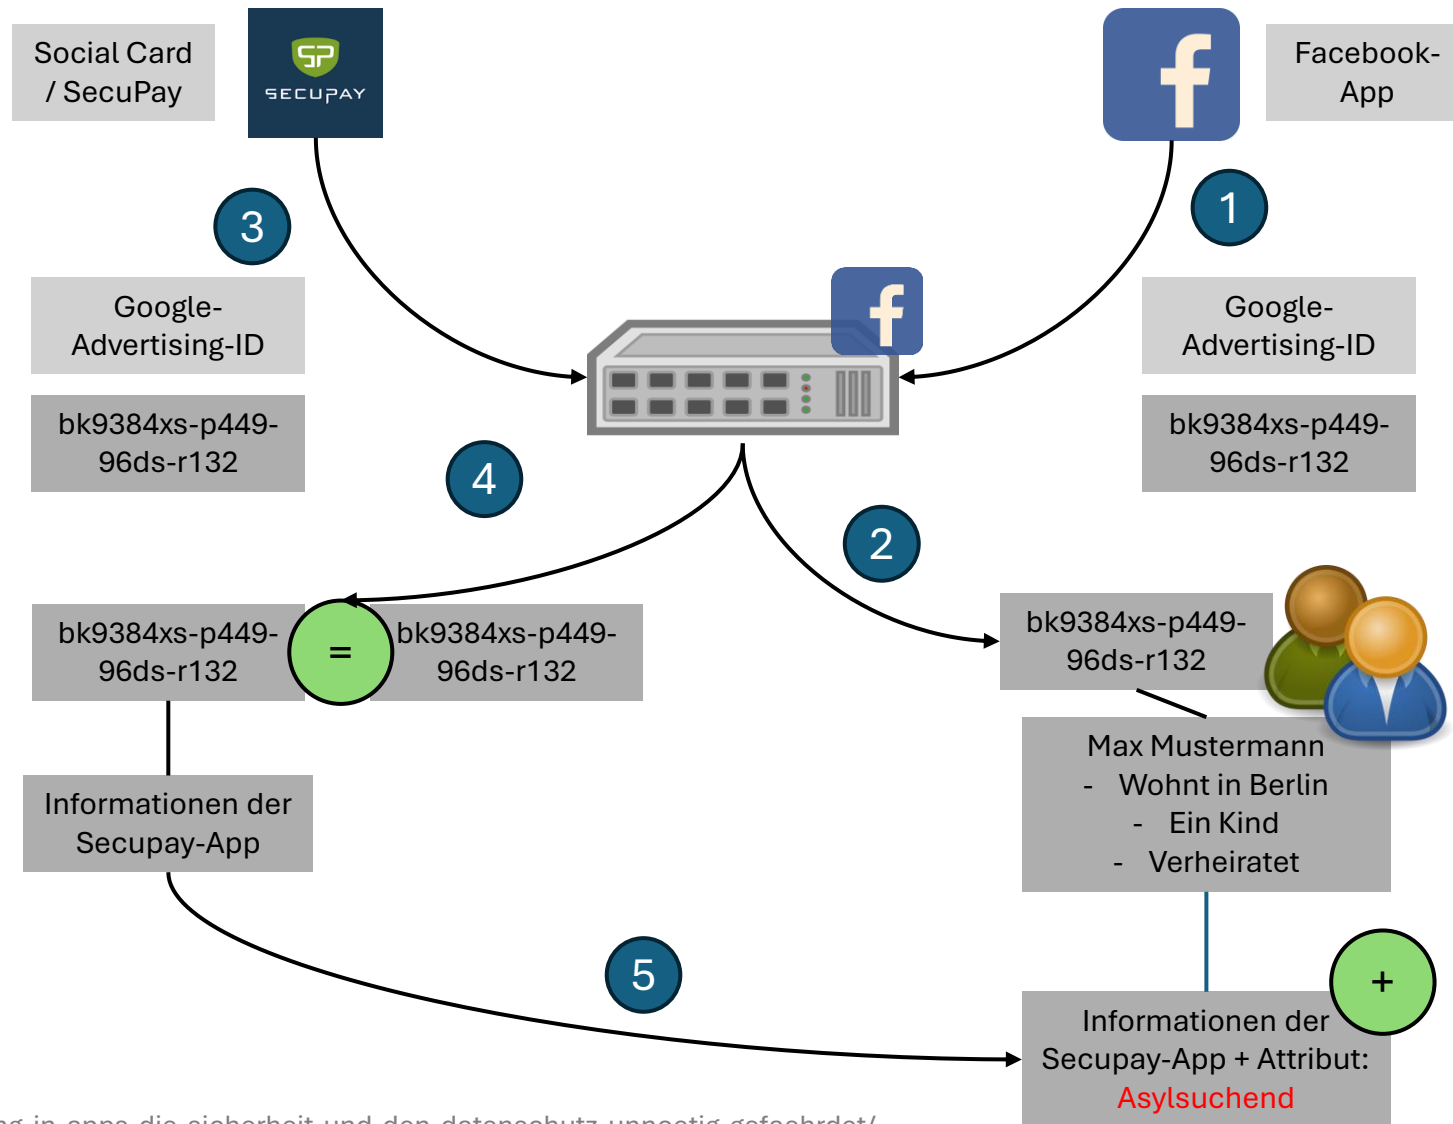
Social Card / SecuPay

SECUPAY

Facebook-App

3

1

Google-Advertising-ID

bk9384xs-p449-96ds-r132

Google-Advertising-ID

bk9384xs-p449-96ds-r132

4

2

bk9384xs-p449-96ds-r132

=

bk9384xs-p449-96ds-r132

bk9384xs-p449-96ds-r132

Max Mustermann
- Wohnt in Berlin
- Ein Kind
- Verheiratet

Informationen der Secupay-App

5

+

Informationen der Secupay-App + Attribut: Asylsuchend

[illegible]g-in-apps-die-sicherheit-und-den-datenschutz-unnoetig-gefaehrdet/